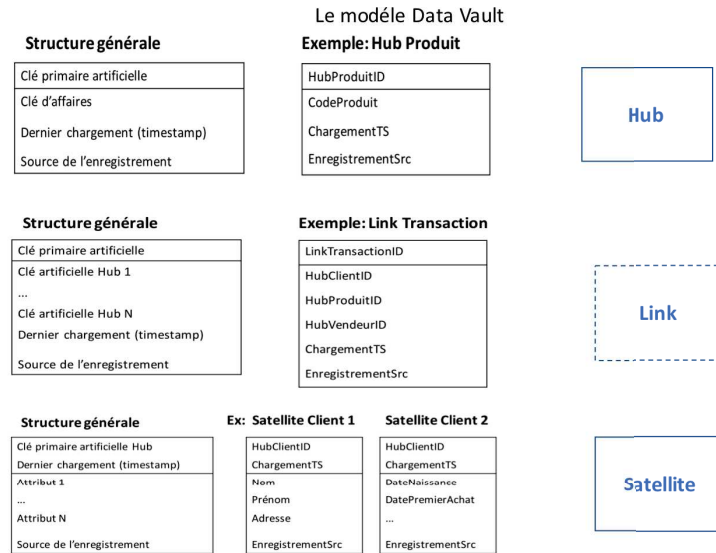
Le modéle Data Vault

Structure générale

Clé primaire artificielle
Clé d'affaires
Dernier chargement (timestamp)
Source de l'enregistrement

Exemple: Hub Produit

HubProduitID
CodeProduit
ChargementTS
EnregistrementSrc

Hub

Structure générale

Clé primaire artificielle
Clé artificielle Hub 1
...
Clé artificielle Hub N
Dernier chargement (timestamp)
Source de l'enregistrement

Exemple: Link Transaction

LinkTransactionID
HubClientID
HubProduitID
HubVendeurID
ChargementTS
EnregistrementSrc

Link

Structure générale

Clé primaire artificielle Hub
Dernier chargement (timestamp)
Attribut 1
...
Attribut N
Source de l'enregistrement

Ex: Satellite Client 1

HubClientID
ChargementTS
Nom
Prénom
Adresse
EnregistrementSrc

Satellite Client 2

HubClientID
ChargementTS
DateNaissance
DatePremierAchat
...
EnregistrementSrc

Satellite